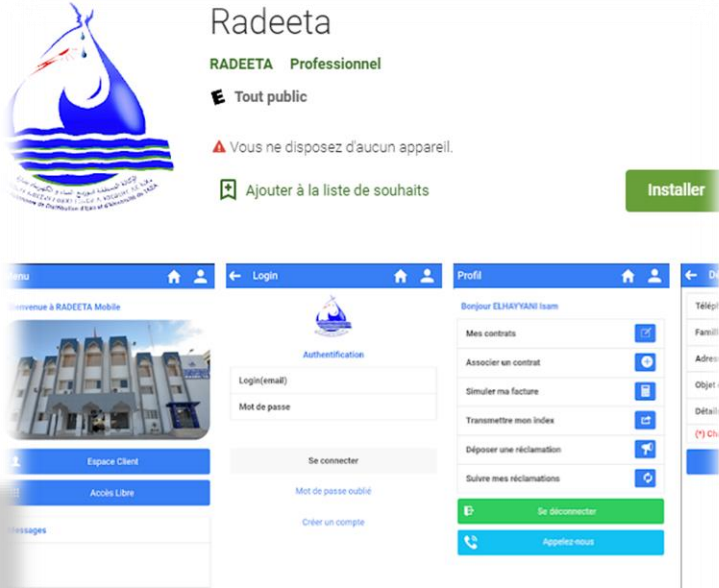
Radeeta

RADEETA Professionnel

E Tout public

Vous ne disposez d'aucun appareil.

Ajouter à la liste de souhaits

Installer

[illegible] Distribution d'Eau et d'Électricité de TAZA

Menu

Bienvenue à RADEETA Mobile

Espace Client

Accès Libre

Messages

Login

Authentification

Login(email)

Mot de passe

Se connecter

Mot de passe oublié

Créer un compte

Profil

Bonjour ELHAYYANI Isam

Mes contrats

Associer un contrat

Simuler ma facture

Transmettre mon index

Déposer une réclamation

Suivre mes réclamations

Se déconnecter

Appelez-nous

Dé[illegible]

Télépl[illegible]

Famil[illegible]

Adres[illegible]

Objet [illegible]

Détail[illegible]

(*) Ch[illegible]